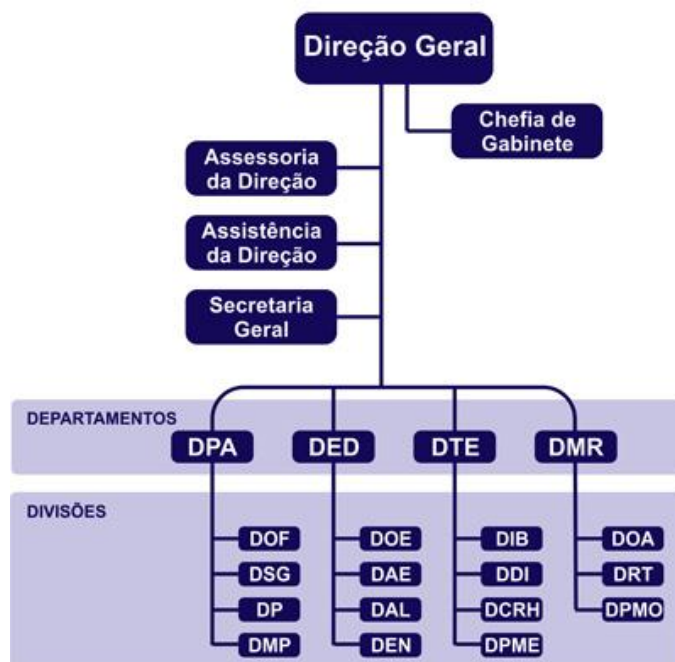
Direção Geral

Chefia de Gabinete

Assessoria da Direção

Assistência da Direção

Secretaria Geral

DEPARTAMENTOS

DPA

DED

DTE

DMR

DIVISÕES

DOF
DSG
DP
DMP

DOE
DAE
DAL
DEN

DIB
DDI
DCRH
DPME

DOA
DRT
DPMO